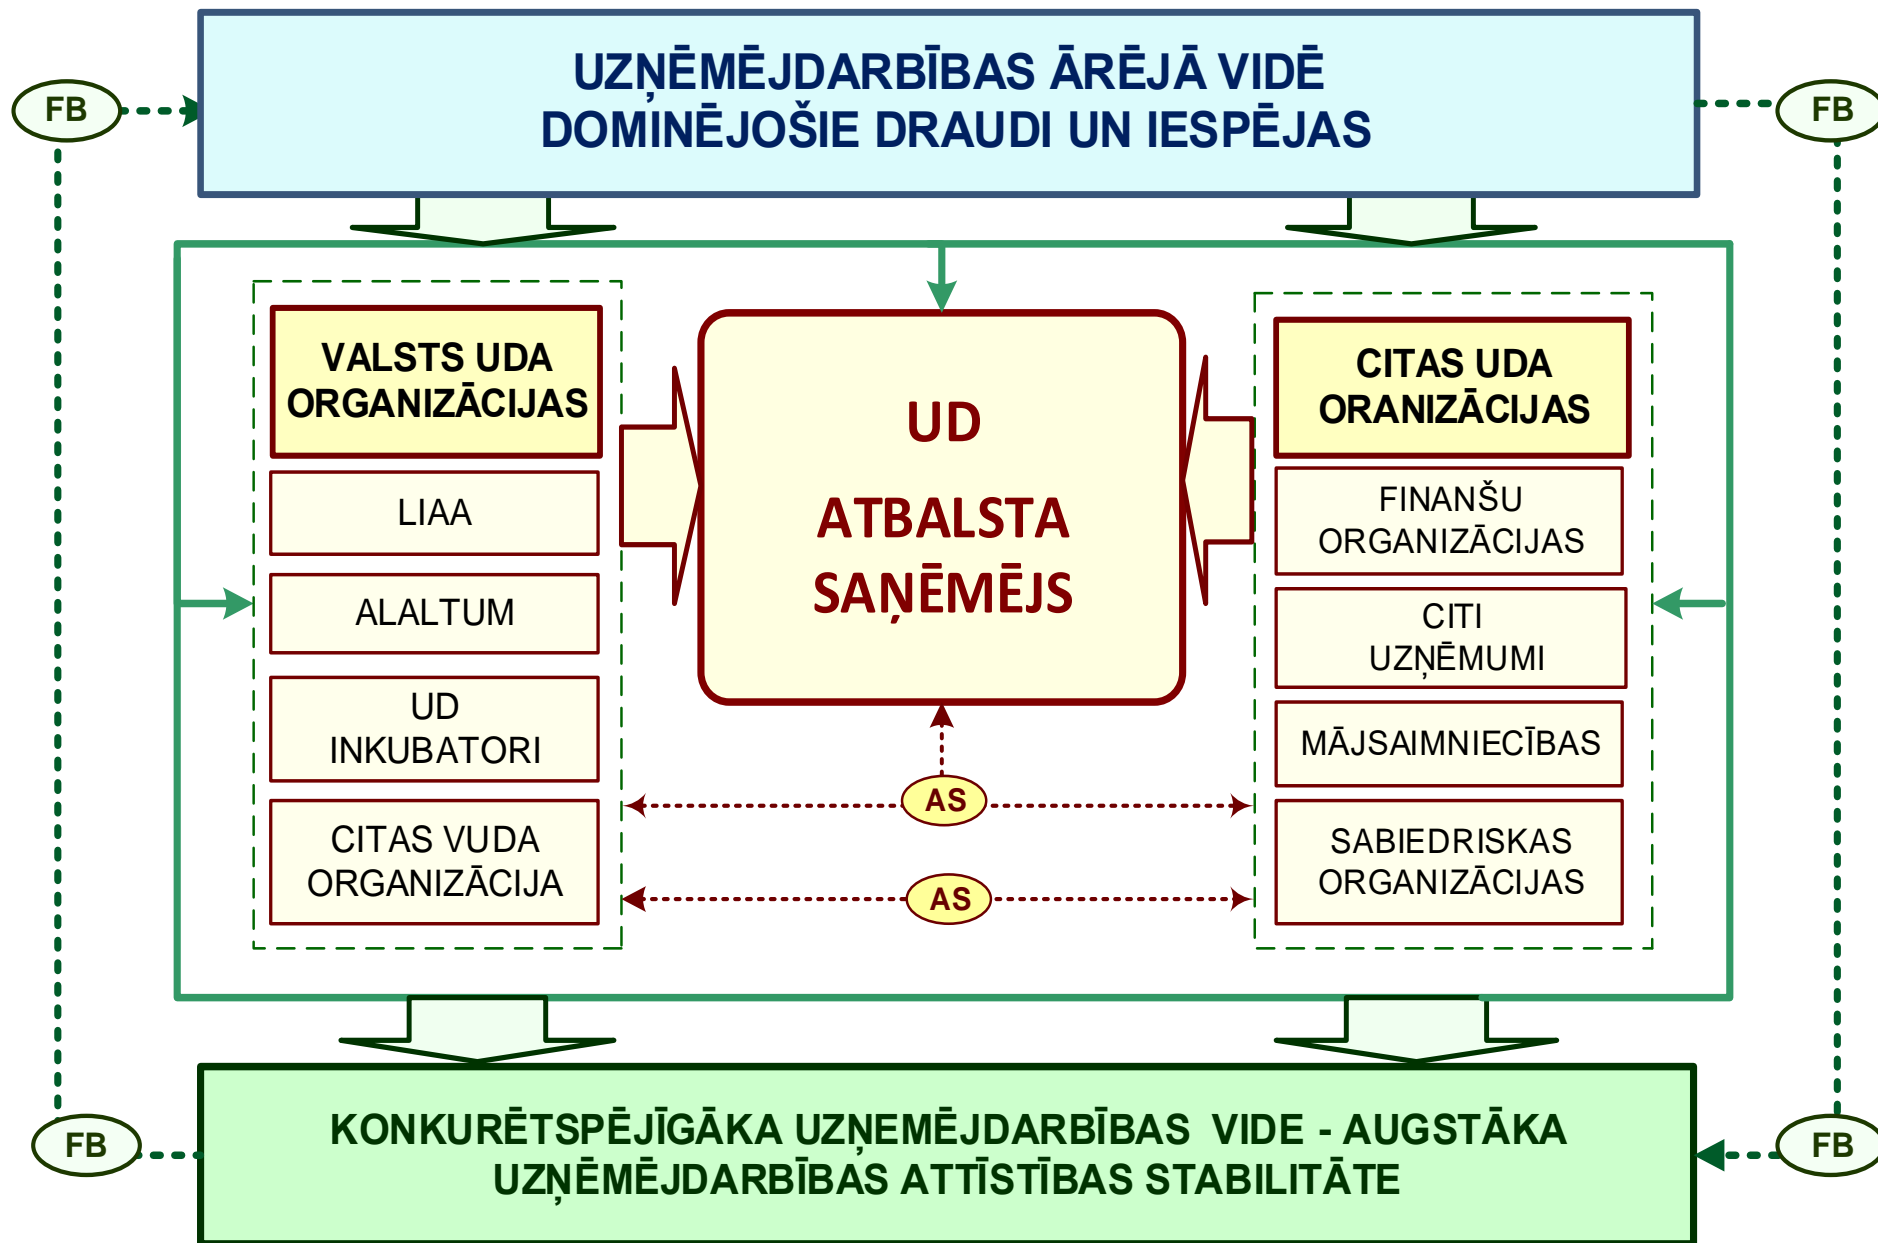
FB

UZŅĒMĒJDARBĪBAS ĀRĒJĀ VIDĒ
DOMINĒJOŠIE DRAUDI UN IESPĒJAS

FB

VALSTS UDA ORGANIZĀCIJAS

LIAA

ALALTUM

UD INKUBATORI

CITAS VUDA ORGANIZĀCIJA

UD
ATBALSTA
SAŅĒMĒJS

AS

AS

CITAS UDA ORANIZĀCIJAS

FINANŠU ORGANIZĀCIJAS

CITI UZŅĒMUMI

MĀJSAIMNIECĪBAS

SABIEDRISKAS ORGANIZĀCIJAS

FB

KONKURĒTSPĒJĪGĀKA UZŅEMĒJDARBĪBAS VIDE - AUGSTĀKA
UZŅĒMĒJDARBĪBAS ATTĪSTĪBAS STABILITĀTE

FB